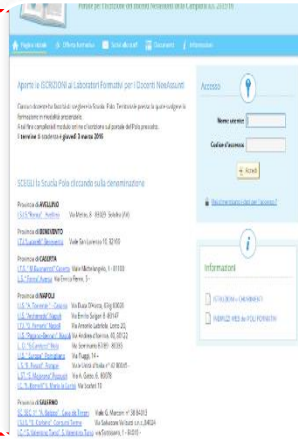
Portale per l'iscrizione dei Docenti Neoassunti della Campania a.s. 2015/16

Pagina iniziale | Offerta formativa | Tutor e discenti | Documenti | Informazioni

Aperte le ISCRIZIONI ai Laboratori Formativi per i Docenti Neoassunti

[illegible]

Il termine di scadenza è giovedì 3 marzo 2016

SCEGLI la Scuola Polo cliccando sulla denominazione

Provincia di AVELLINO
I.I.S. "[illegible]" - Avellino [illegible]

Provincia di BENEVENTO
I.T.I. "Lucarelli" Benevento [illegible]

Provincia di CASERTA
I.T.I. "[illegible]" Caserta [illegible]
I.T.I. "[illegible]" Aversa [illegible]

Provincia di NAPOLI
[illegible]
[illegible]
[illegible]
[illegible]
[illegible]
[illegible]
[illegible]
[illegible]
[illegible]

Provincia di SALERNO
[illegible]
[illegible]
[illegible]

Accesso

Nome utente

Codice d'accesso

Accedi

Hai dimenticato il tuo codice d'accesso?

Informazioni

ISTRUZIONI e CHIARIMENTI

INDIRIZZI WEB dei POLI FORMATIVI